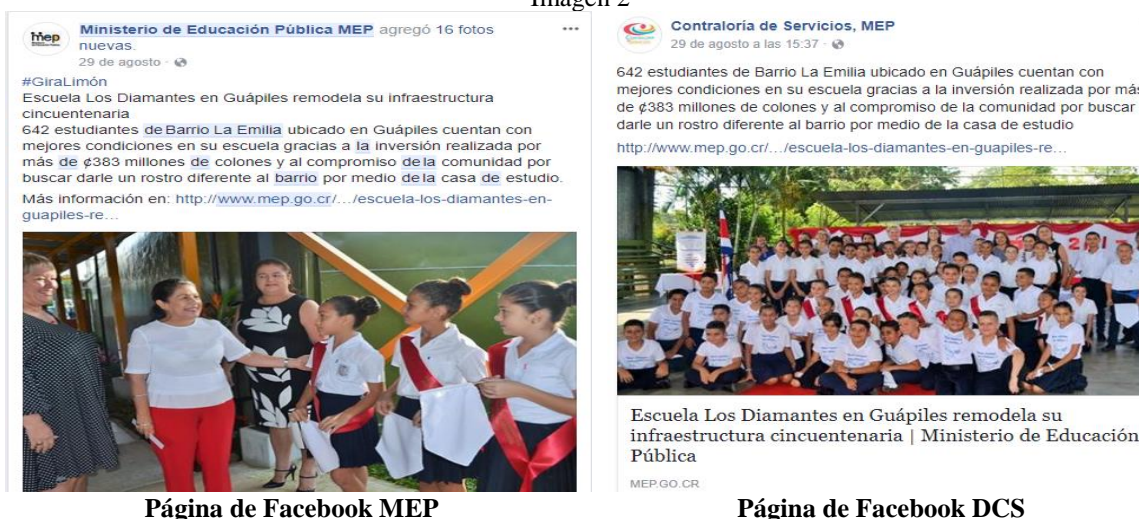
Imagen 2

mep

Ministerio de Educación Pública MEP agregó 16 fotos nuevas.
29 de agosto ·

...

#GiraLimón
Escuela Los Diamantes en Guápiles remodela su infraestructura cincuentenaria
642 estudiantes de Barrio La Emilia ubicado en Guápiles cuentan con mejores condiciones en su escuela gracias a la inversión realizada por más de ¢383 millones de colones y al compromiso de la comunidad por buscar darle un rostro diferente al barrio por medio de la casa de estudio.
Más información en: http://www.mep.go.cr/…/escuela-los-diamantes-en-guapiles-re…

Página de Facebook MEP

Contraloría de Servicios, MEP
29 de agosto a las 15:37 ·

642 estudiantes de Barrio La Emilia ubicado en Guápiles cuentan con mejores condiciones en su escuela gracias a la inversión realizada por más de ¢383 millones de colones y al compromiso de la comunidad por buscar darle un rostro diferente al barrio por medio de la casa de estudio
http://www.mep.go.cr/…/escuela-los-diamantes-en-guapiles-re…

Escuela Los Diamantes en Guápiles remodela su infraestructura cincuentenaria | Ministerio de Educación Pública
MEP.GO.CR

Página de Facebook DCS